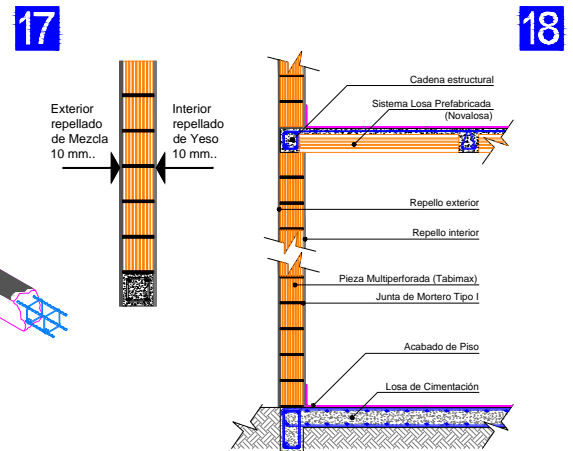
17

Exterior repellado de Mezcla 10 mm..

Interior repellado de Yeso 10 mm..

18

Cadena estructural

Sistema Losa Prefabricada (Novalosa)

Repello exterior

Repello interior

Pieza Multiperforada (Tabimax)

Junta de Mortero Tipo I

Acabado de Piso

Losa de Cimentación